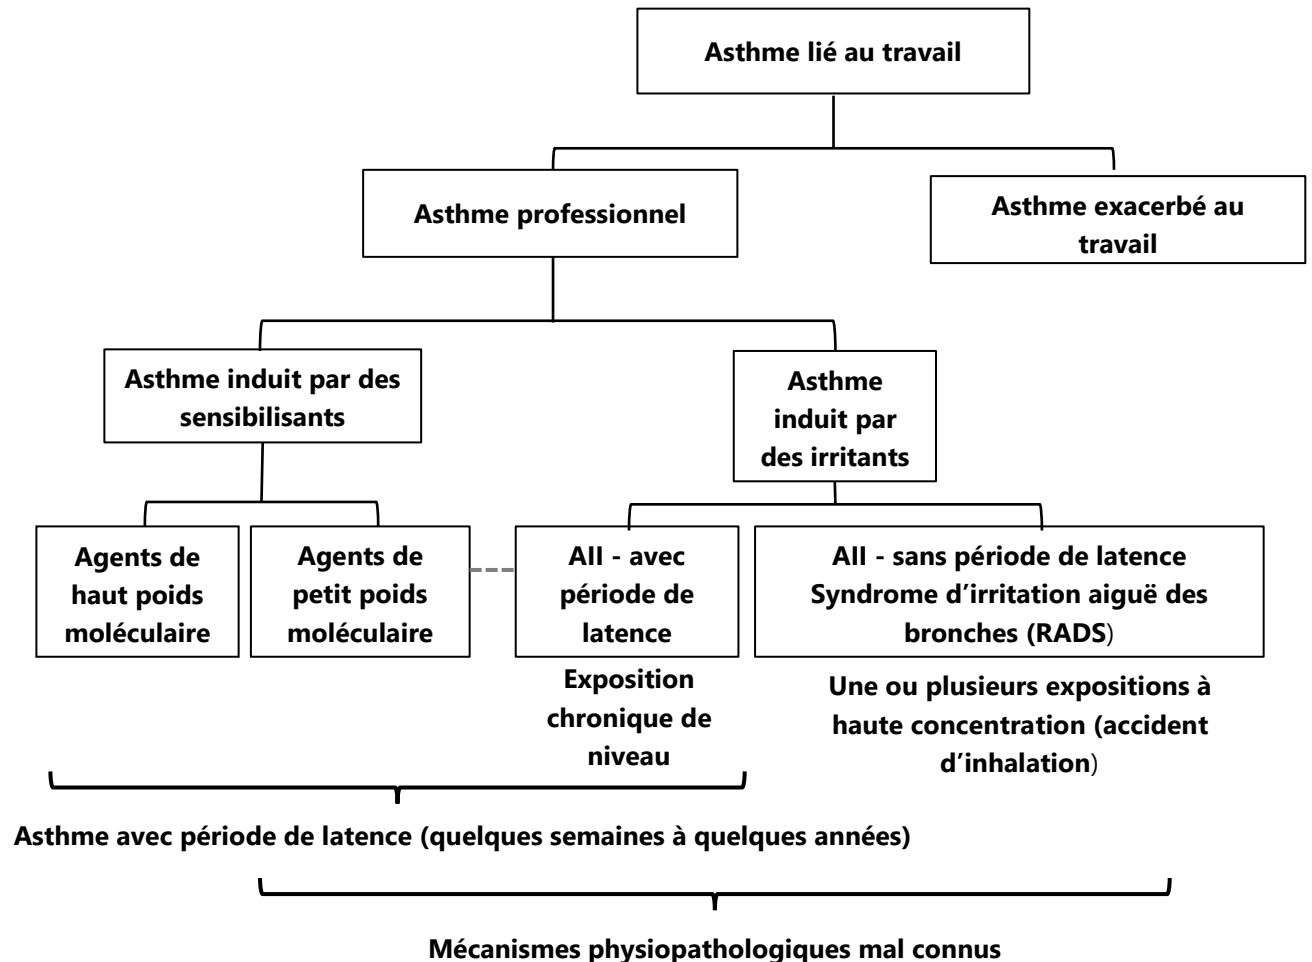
Asthme lié au travail

Asthme professionnel

Asthme exacerbé au travail

Asthme induit par des sensibilisants

Asthme induit par des irritants

Agents de haut poids moléculaire

Agents de petit poids moléculaire

AII - avec période de latence

Exposition chronique de niveau

AII - sans période de latence
Syndrome d'irritation aiguë des bronches (RADS)

Une ou plusieurs expositions à haute concentration (accident d'inhalation)

Asthme avec période de latence (quelques semaines à quelques années)

Mécanismes physiopathologiques mal connus